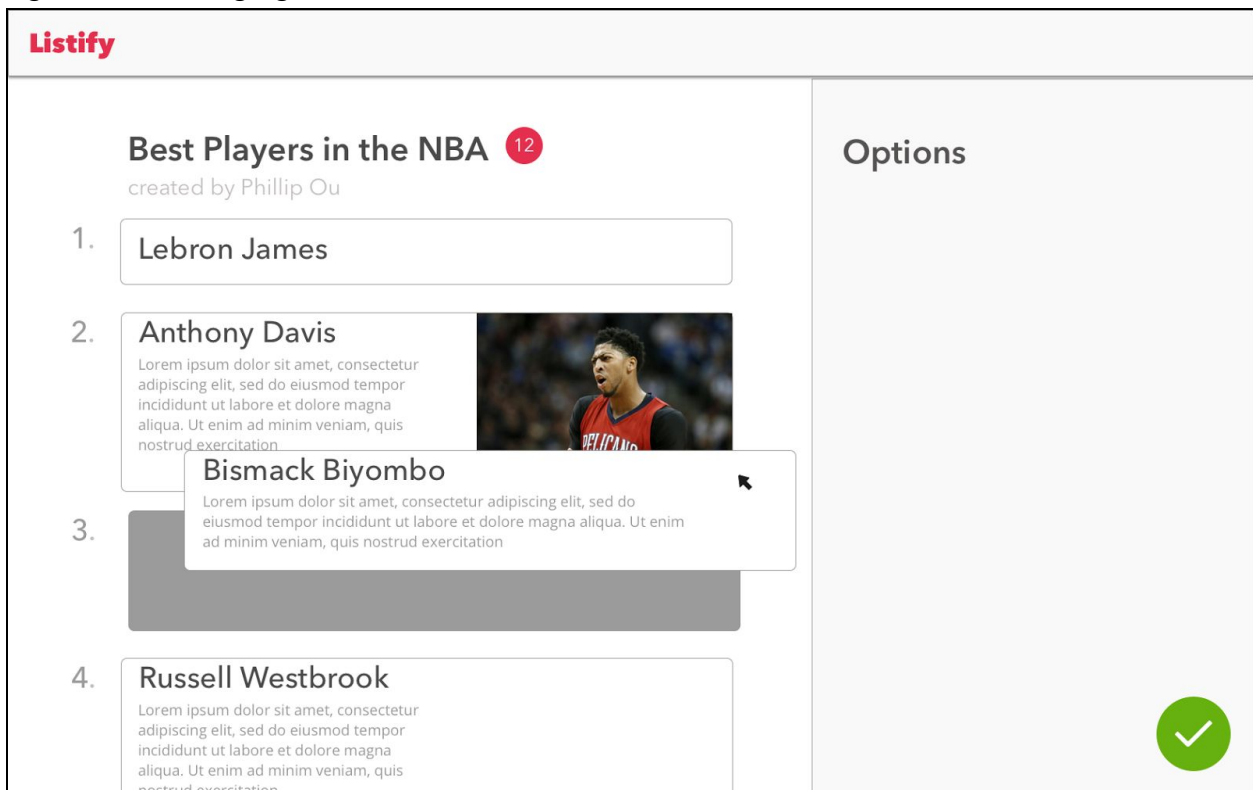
Listify

Best Players in the NBA 12
created by Phillip Ou

1. Lebron James

2. Anthony Davis
Lorem ipsum dolor sit amet, consectetur adipiscing elit, sed do eiusmod tempor incididunt ut labore et dolore magna aliqua. Ut enim ad minim veniam, quis nostrud exercitation

PELICANS

Bismack Biyombo
Lorem ipsum dolor sit amet, consectetur adipiscing elit, sed do eiusmod tempor incididunt ut labore et dolore magna aliqua. Ut enim ad minim veniam, quis nostrud exercitation

3.

4. Russell Westbrook
Lorem ipsum dolor sit amet, consectetur adipiscing elit, sed do eiusmod tempor incididunt ut labore et dolore magna aliqua. Ut enim ad minim veniam, quis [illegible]

Options